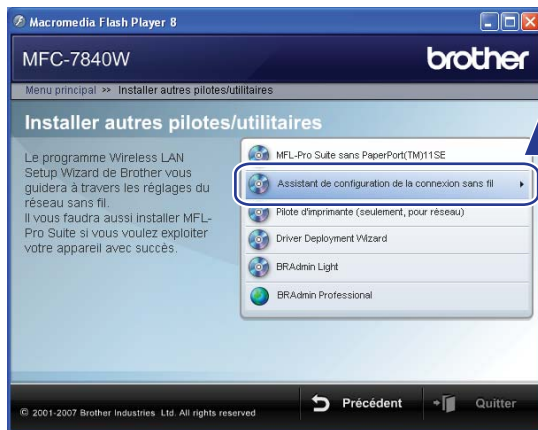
Macromedia Flash Player 8

MFC-7840W

brother

Menu principal >> Installer autres pilotes/utilitaires

Installer autres pilotes/utilitaires

Le programme Wireless LAN Setup Wizard de Brother vous guidera à travers les réglages du réseau sans fil. Il vous faudra aussi installer MFL-Pro Suite si vous voulez exploiter votre appareil avec succès.

MFL-Pro Suite sans PaperPort(TM)11SE

Assistant de configuration de la connexion sans fil

Pilote d'imprimante (seulement, pour réseau)

Driver Deployment Wizard

BRAdmin Light

BRAdmin Professional

© 2001-2007 Brother Industries Ltd. All rights reserved

Précédent

Quitter